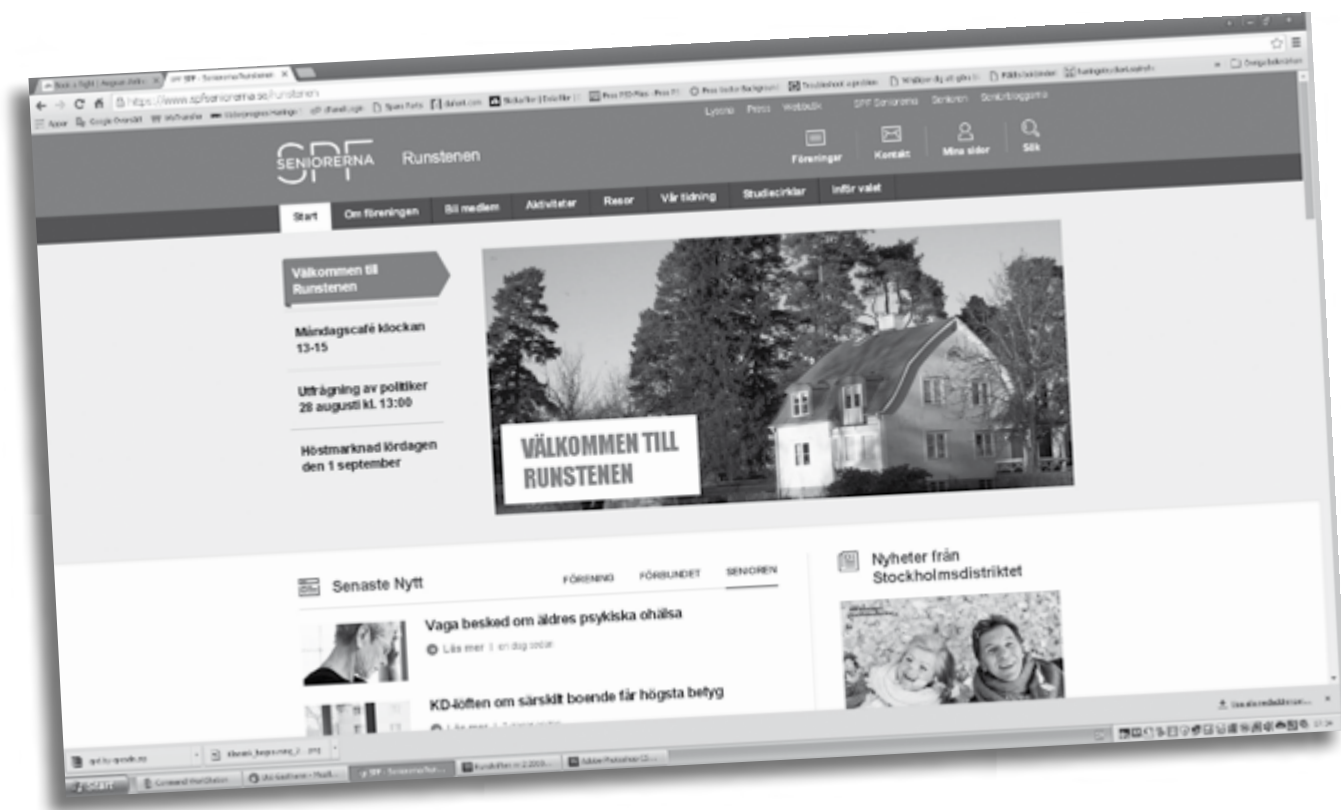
https://www.spfseniorerna.se/runstenen

Lycora Press Webbutik SPF Seniorerna Senioren Seniorbloggarna

SPF SENIORERNA Runstenen

Föreningar Kontakt Mina sidor Sök

Start Om föreningen Bli medlem Aktiviteter Resor Vår tidning Studiecirklar Inför valet

Välkommen till Runstenen

Måndagscafé klockan 13-15

Utfrågning av politiker 28 augusti kl. 13:00

Höstmarknad lördagen den 1 september

VÄLKOMMEN TILL RUNSTENEN

Senaste Nytt

FÖRENING FÖRBUNDET SENIOREN

Vaga besked om äldres psykiska ohälsa

Läs mer | en dag sedan

KD-löften om särskilt boende får högsta betyg

Läs mer | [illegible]

Nyheter från Stockholmsdistriktet